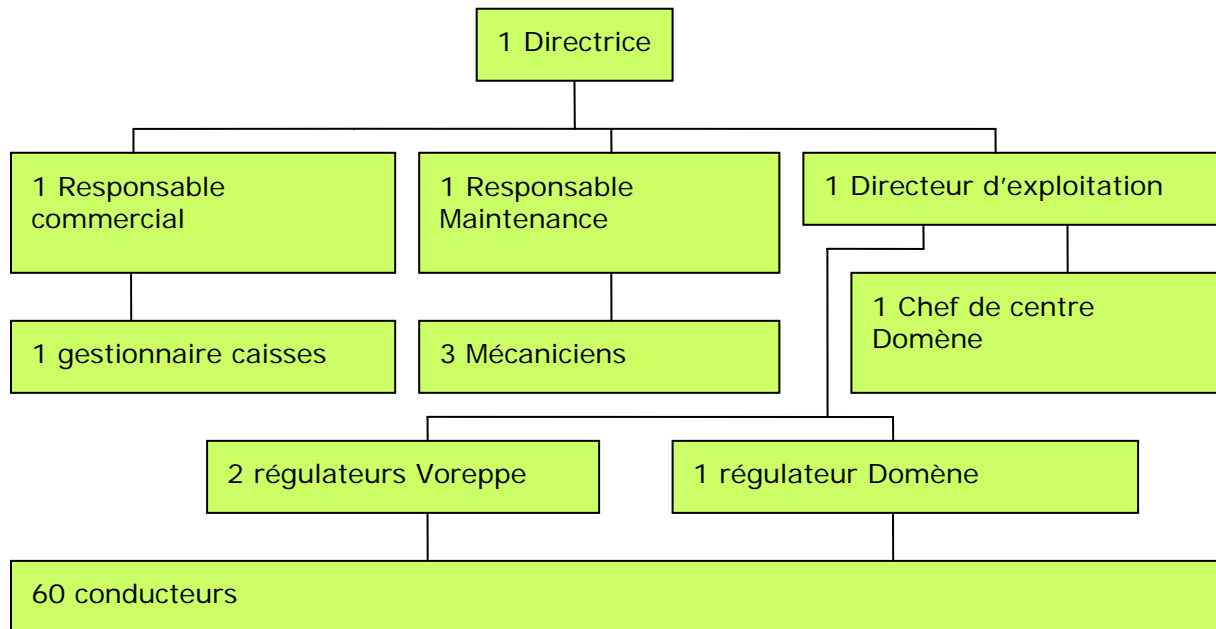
1 Directrice

1 Responsable commercial

1 Responsable Maintenance

1 Directeur d’exploitation

1 gestionnaire caisses

3 Mécaniciens

1 Chef de centre Domène

2 régulateurs Voreppe

1 régulateur Domène

60 conducteurs